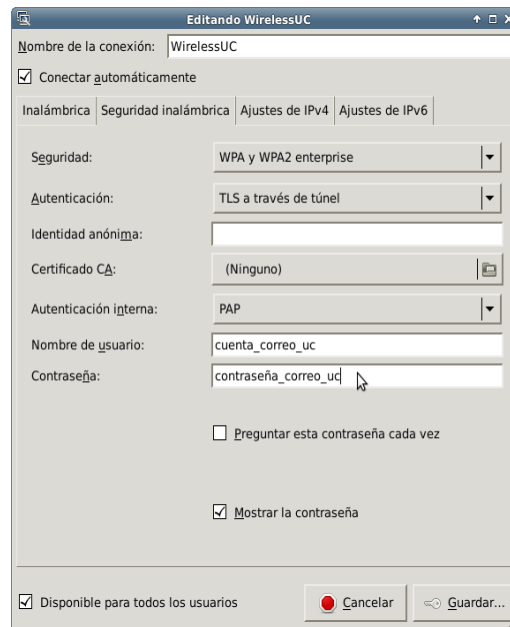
Editando WirelessUC

Nombre de la conexión: WirelessUC

☑ Conectar automáticamente

Inalámbrica | Seguridad inalámbrica | Ajustes de IPv4 | Ajustes de IPv6

Seguridad: WPA y WPA2 enterprise

Autenticación: TLS a través de túnel

Identidad anónima:

Certificado CA: (Ninguno)

Autenticación interna: PAP

Nombre de usuario: cuenta_correo_uc

Contraseña: contraseña_correo_uc

☐ Preguntar esta contraseña cada vez

☑ Mostrar la contraseña

☑ Disponible para todos los usuarios

Cancelar

Guardar...